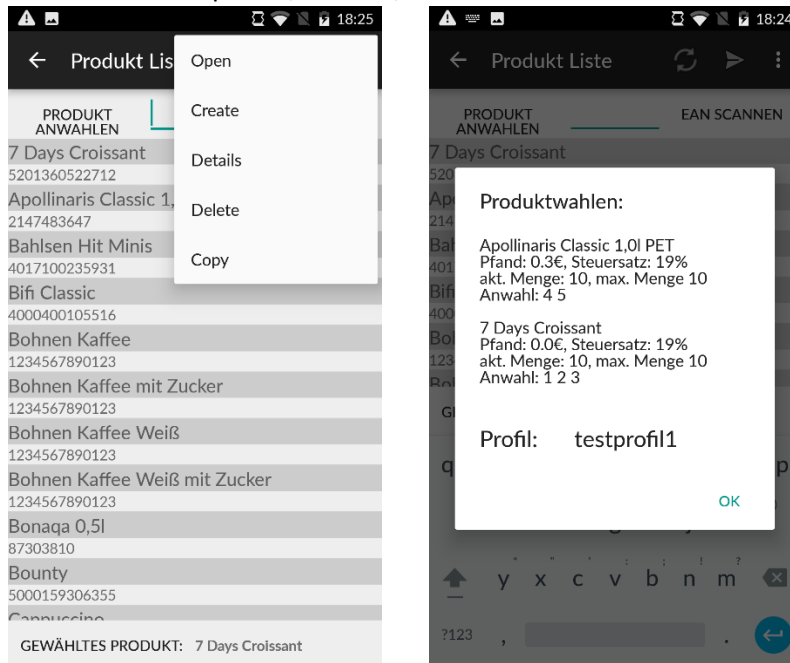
18:25

Produkt Lis

Open

Create

Details

Delete

Copy

PRODUKT ANWAHLEN

7 Days Croissant
5201360522712
Apollinaris Classic 1,
2147483647
Bahlsen Hit Minis
4017100235931
Bifi Classic
4000400105516
Bohnen Kaffee
1234567890123
Bohnen Kaffee mit Zucker
1234567890123
Bohnen Kaffee Weiß
1234567890123
Bohnen Kaffee Weiß mit Zucker
1234567890123
Bonaqa 0,5l
87303810
Bounty
5000159306355
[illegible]

GEWÄHLTES PRODUKT: 7 Days Croissant

18:24

Produkt Liste

PRODUKT ANWAHLEN

EAN SCANNEN

7 Days Croissant

Produktwahlen:

Apollinaris Classic 1,0l PET
Pfand: 0.3€, Steuersatz: 19%
akt. Menge: 10, max. Menge 10
Anwahl: 4 5

7 Days Croissant
Pfand: 0.0€, Steuersatz: 19%
akt. Menge: 10, max. Menge 10
Anwahl: 1 2 3

Profil: testprofil1

OK

y x c v b n m

?123 ,